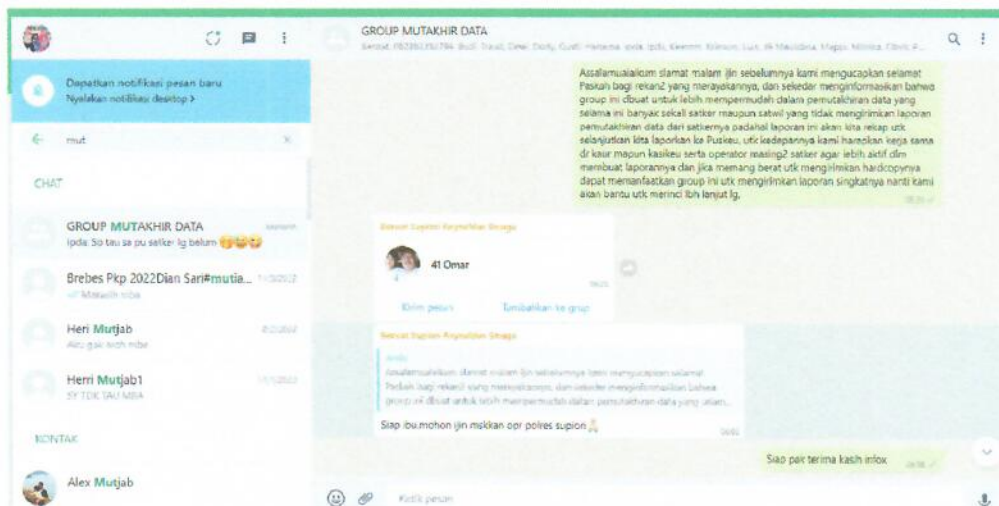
GROUP MUTAKHIR DATA
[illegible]

Dapatkan notifikasi pesan baru
Nyalakan notifikasi desktop >

mut

CHAT

GROUP MUTAKHIR DATA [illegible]
ipda: So tau sa pu satker lg belum

Brebes Pkp 2022Dian Sari#mutia... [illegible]
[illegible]

Heri Mutjab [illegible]
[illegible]

Herri Mutjab1 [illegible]
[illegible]

KONTAK

Alex Mutjab

Assalamualaikum slamat malam ijin sebelumnya kami mengucapkan selamat Paskah bagi rekan2 yang merayakannya, dan sekedar menginformasikan bahwa group ini dbuat untuk lebih mempermudah dalam pemutakhiran data yang selama ini banyak sekali satker maupun satwil yang tidak mengirimkan laporan pemutakhiran data dari satkernya padahal laporan ini akan kita rekap utk selanjutan kita laporkan ke Puskeu, utk kedepannya kami harapkan kerja sama dr kaur maupun kasikeu serta operator masing2 satker agar lebih aktif dlm membuat laporannya dan jika memang berat utk mengirimkan hardcopynya dapat memanfaatkan group ini utk mengirimkan laporan singkatnya nanti kami akan bantu utk merinci lbh lanjut lg.

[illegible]
41 Omar
Kirim pesan
Tambahkan ke grup

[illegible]
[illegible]
Assalamualaikum slamat malam ijin sebelumnya kami mengucapkan selamat Paskah bagi rekan2 yang merayakannya, dan sekedar menginformasikan bahwa group ini dbuat untuk lebih mempermudah dalam pemutakhiran data yang selam...
Siap ibu.mohon ijin mskkan opr polres supion

Siap pak terima kasih infox

Ketik pesan